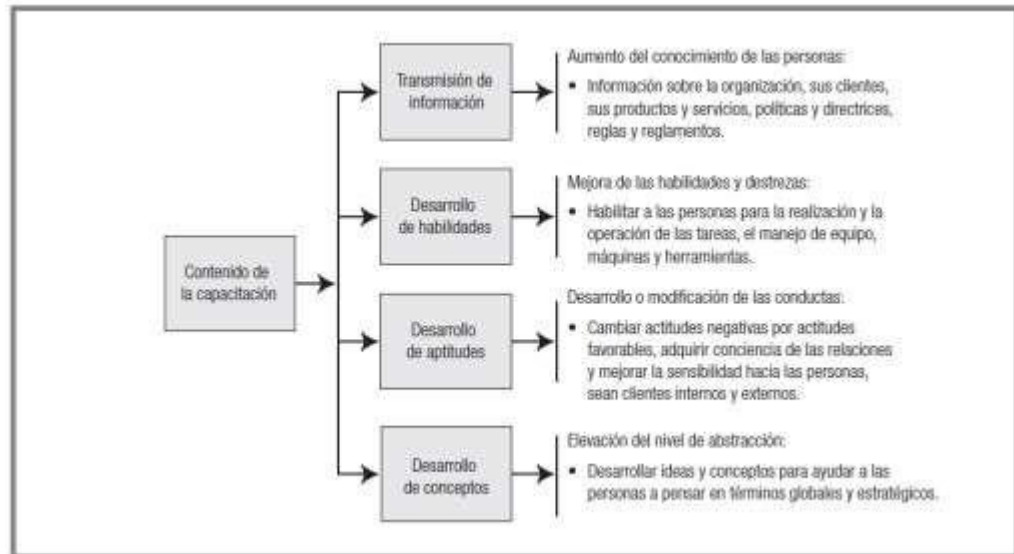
Contenido de la capacitación

Transmisión de información

Aumento del conocimiento de las personas:

• Información sobre la organización, sus clientes, sus productos y servicios, políticas y directrices, reglas y reglamentos.

Desarrollo de habilidades

Mejora de las habilidades y destrezas:

• Habilitar a las personas para la realización y la operación de las tareas, el manejo de equipo, máquinas y herramientas.

Desarrollo de aptitudes

Desarrollo o modificación de las conductas:

• Cambiar actitudes negativas por actitudes favorables, adquirir conciencia de las relaciones y mejorar la sensibilidad hacia las personas, sean clientes internos y externos.

Desarrollo de conceptos

Elevación del nivel de abstracción:

• Desarrollar ideas y conceptos para ayudar a las personas a pensar en términos globales y estratégicos.